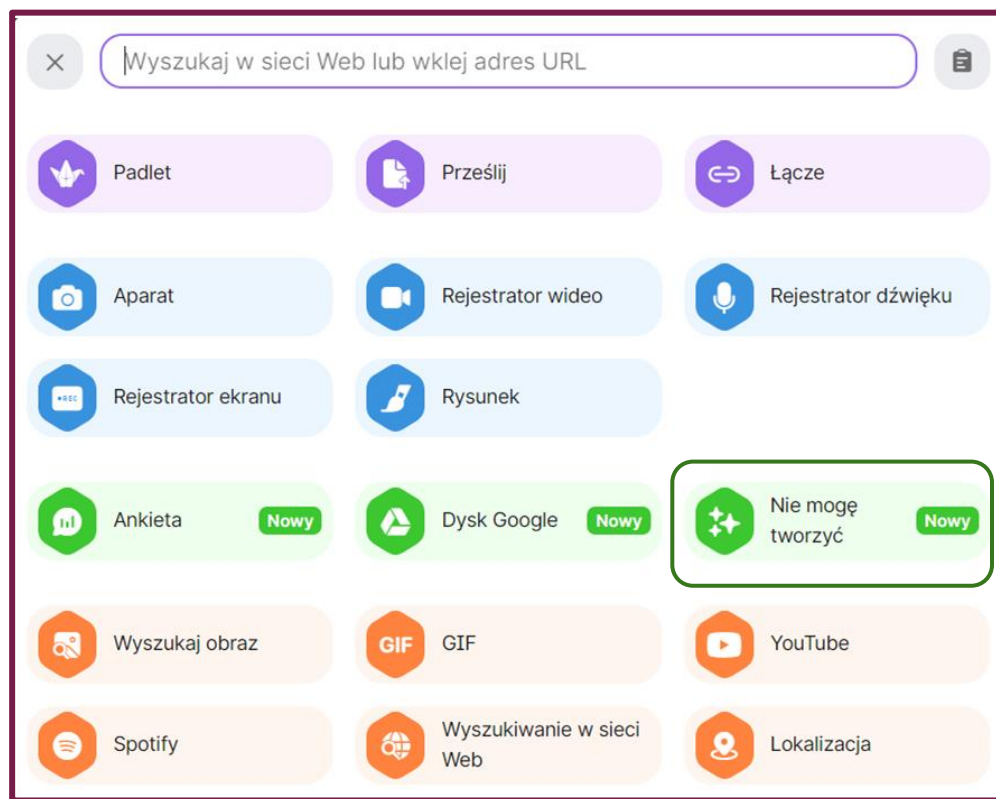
Wyszukaj w sieci Web lub wklej adres URL

Padlet

Prześlij

Łącze

Aparat

Rejestrator wideo

Rejestrator dźwięku

•REC

Rejestrator ekranu

Rysunek

Ankieta Nowy

Dysk Google Nowy

Nie mogę tworzyć Nowy

Wyszukaj obraz

GIF GIF

YouTube

Spotify

Wyszukiwanie w sieci Web

Lokalizacja